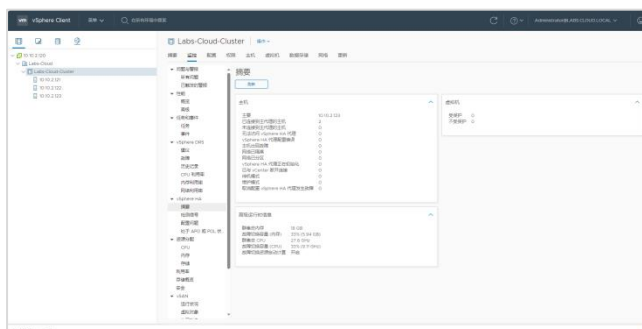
vm vSphere Client 菜单 ∨ 在所有环境中搜索

Labs-Cloud-Cluster 操作 ∨

摘要 监控 配置 权限 主机 虚拟机 数据存储 网络 更新

10.10.2.120
Labs-Cloud
Labs-Cloud-Cluster
10.10.2.121
10.10.2.122
10.10.2.123

问题与警报
所有问题
已触发的警报
性能
概览
高级
任务和事件
任务
事件
vSphere DRS
建议
故障
历史记录
CPU 利用率
内存利用率
网络利用率
vSphere HA
摘要
检测信号
配置问题
处于 APD 和 PDL 状
资源分配
CPU
内存
存储
利用率
存储概览
安全
vSAN

摘要
刷新

主机
主机 10.10.2.123

虚拟机
受保护 0
不受保护 0

高级运行时信息